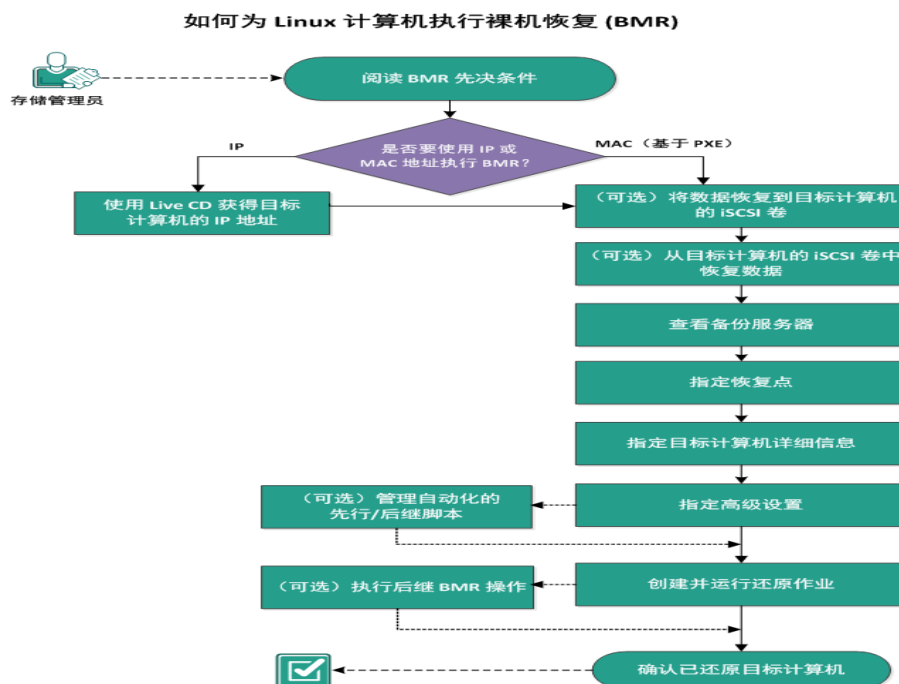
如何为 Linux 计算机执行裸机恢复 (BMR)

存储管理员

阅读 BMR 先决条件

是否要使用 IP 或 MAC 地址执行 BMR?

IP

MAC（基于 PXE）

使用 Live CD 获得目标计算机的 IP 地址

（可选）将数据恢复到目标计算机的 iSCSI 卷

（可选）从目标计算机的 iSCSI 卷中恢复数据

查看备份服务器

指定恢复点

指定目标计算机详细信息

（可选）管理自动化的先行/后继脚本

指定高级设置

（可选）执行后继 BMR 操作

创建并运行还原作业

确认已还原目标计算机